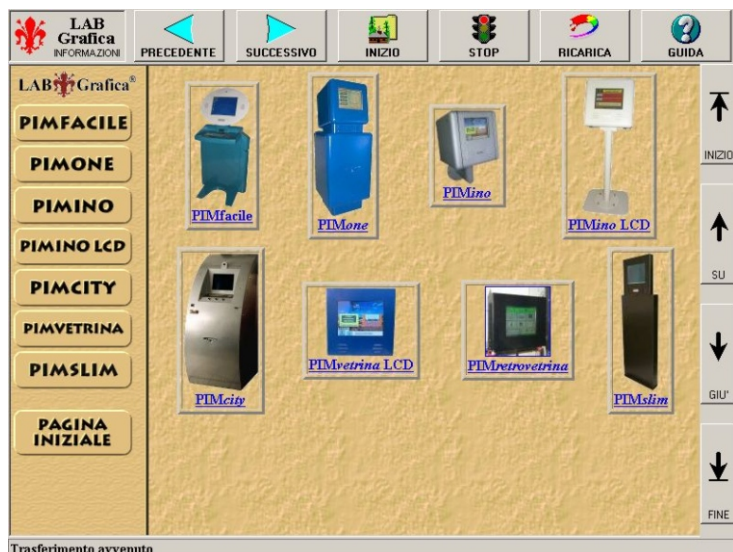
LAB Grafica INFORMAZIONI

PRECEDENTE

SUCCESSIVO

INIZIO

STOP

RICARICA

GUIDA

LAB Grafica®

PIMFACILE

PIMONE

PIMINO

PIMINO LCD

PIMCITY

PIMVETRINA

PIMSLIM

PAGINA INIZIALE

PIMfacile

PIMone

PIMino

PIMino LCD

PIMcity

PIMvetrina LCD

PIMretrovetrina

PIMslim

INIZIO

SU

GIU'

FINE

Trasferimento avvenuto